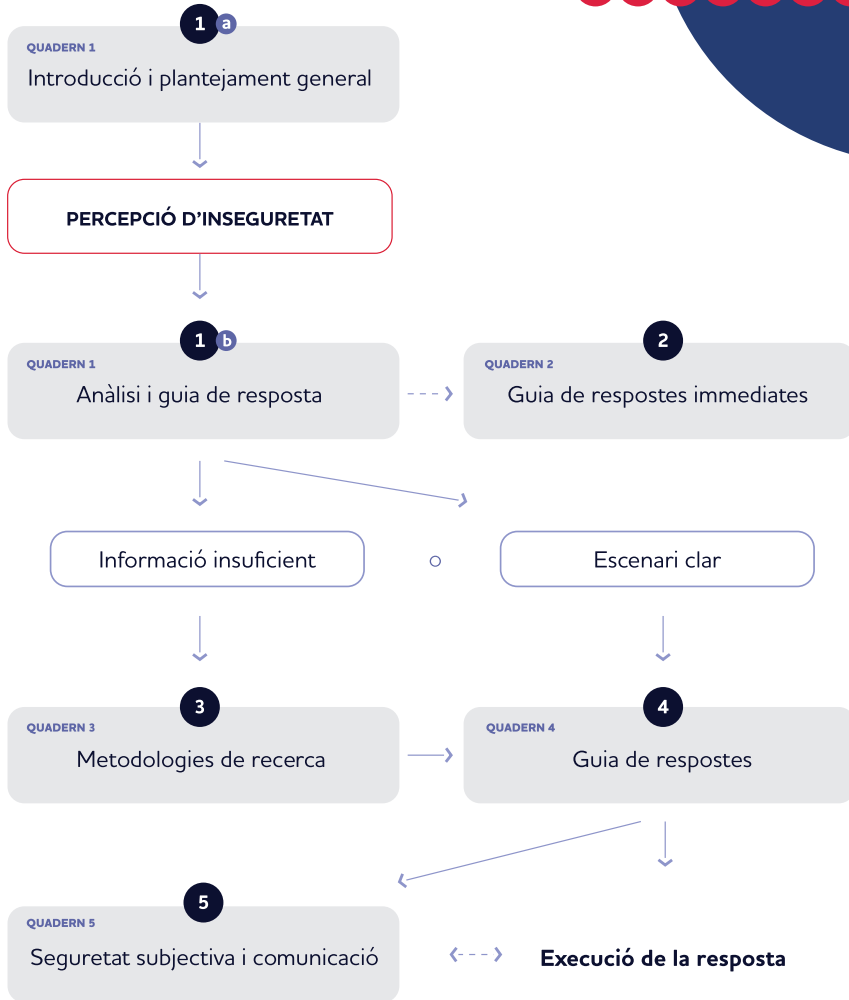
1 a
QUADERN 1
Introducció i plantejament general

PERCEPCIÓ D'INSEGURETAT

1 b
QUADERN 1
Anàlisi i guia de resposta

2
QUADERN 2
Guia de respostes immediates

Informació insuficient

o

Escenari clar

3
QUADERN 3
Metodologies de recerca

4
QUADERN 4
Guia de respostes

5
QUADERN 5
Seguretat subjectiva i comunicació

Execució de la resposta